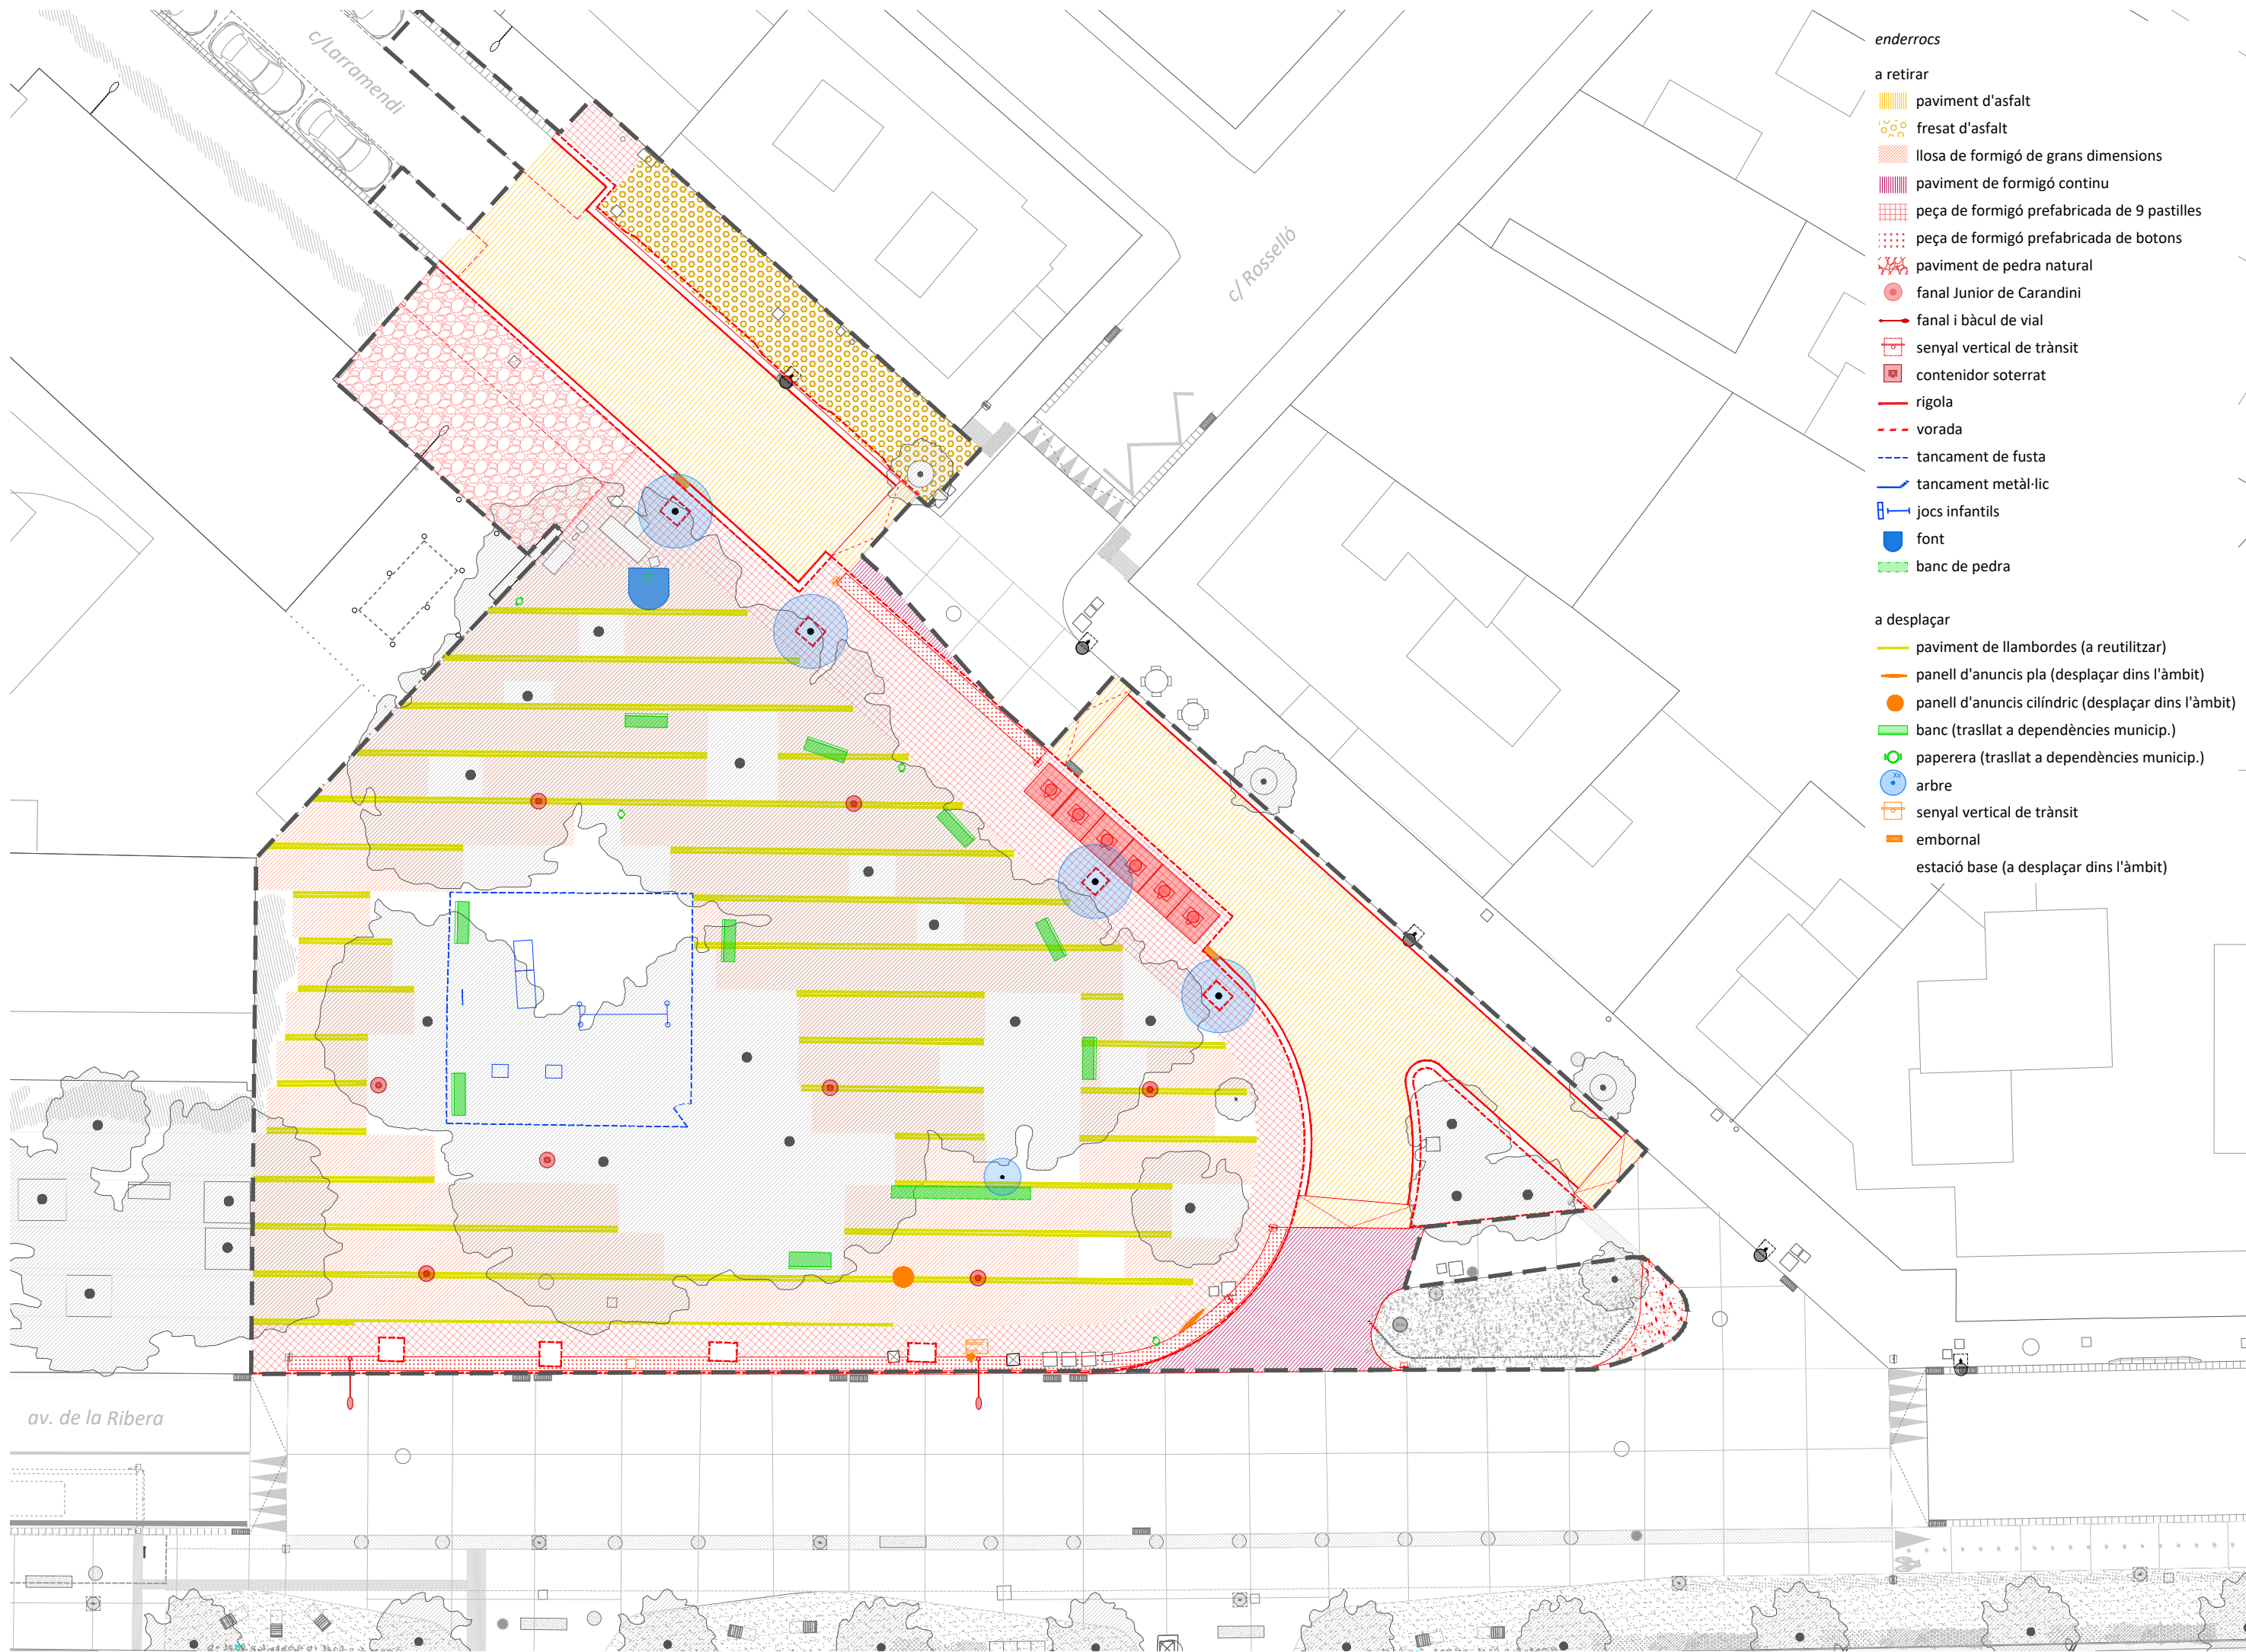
c/Larramendi

c/ Rosselló

av. de la Ribera

enderrocs

a retirar
paviment d'asfalt
fresat d'asfalt
llosa de formigó de grans dimensions
paviment de formigó continu
peça de formigó prefabricada de 9 pastilles
peça de formigó prefabricada de botons
paviment de pedra natural
fanal Junior de Carandini
fanal i bàcul de vial
senyal vertical de trànsit
contenidor soterrat
rigola
vorada
tancament de fusta
tancament metàl·lic
jocs infantils
font
banc de pedra

a desplaçar
paviment de llambordes (a reutilitzar)
panell d'anuncis pla (desplaçar dins l'àmbit)
panell d'anuncis cilíndric (desplaçar dins l'àmbit)
banc (trasllat a dependències municip.)
paperera (trasllat a dependències municip.)
arbre
senyal vertical de trànsit
embornal
estació base (a desplaçar dins l'àmbit)